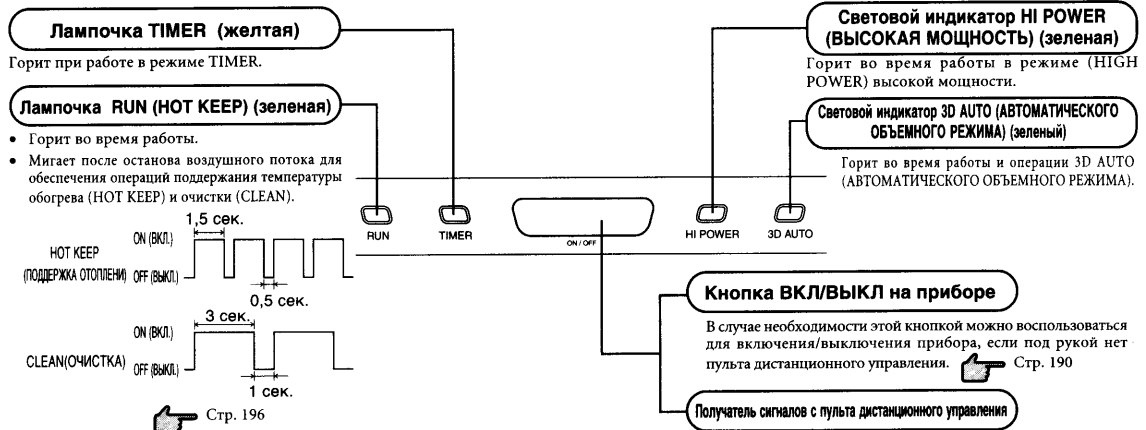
Лампочка TIMER (желтая)

Горит при работе в режиме TIMER.

Лампочка RUN (HOT KEEP) (зеленая)

• Горит во время работы.
• Мигает после останова воздушного потока для обеспечения операций поддержания температуры обогрева (HOT KEEP) и очистки (CLEAN).

1,5 сек.
HOT KEEP (ПОДДЕРЖКА ОТОПЛЕНИ)
ON (ВКЛ.)
OFF (ВЫКЛ.)
0,5 сек.

3 сек.
CLEAN(ОЧИСТКА)
ON (ВКЛ.)
OFF (ВЫКЛ.)
1 сек.

Стр. 196

RUN
TIMER
ON / OFF
HI POWER
3D AUTO

Световой индикатор HI POWER (ВЫСОКАЯ МОЩНОСТЬ) (зеленая)

Горит во время работы в режиме (HIGH POWER) высокой мощности.

Световой индикатор 3D AUTO (АВТОМАТИЧЕСКОГО ОБЪЕМНОГО РЕЖИМА) (зеленый)

Горит во время работы и операции 3D AUTO (АВТОМАТИЧЕСКОГО ОБЪЕМНОГО РЕЖИМА).

Кнопка ВКЛ/ВЫКЛ на приборе

В случае необходимости этой кнопкой можно воспользоваться для включения/выключения прибора, если под рукой нет пульта дистанционного управления. Стр. 190

Получатель сигналов с пульта дистанционного управления